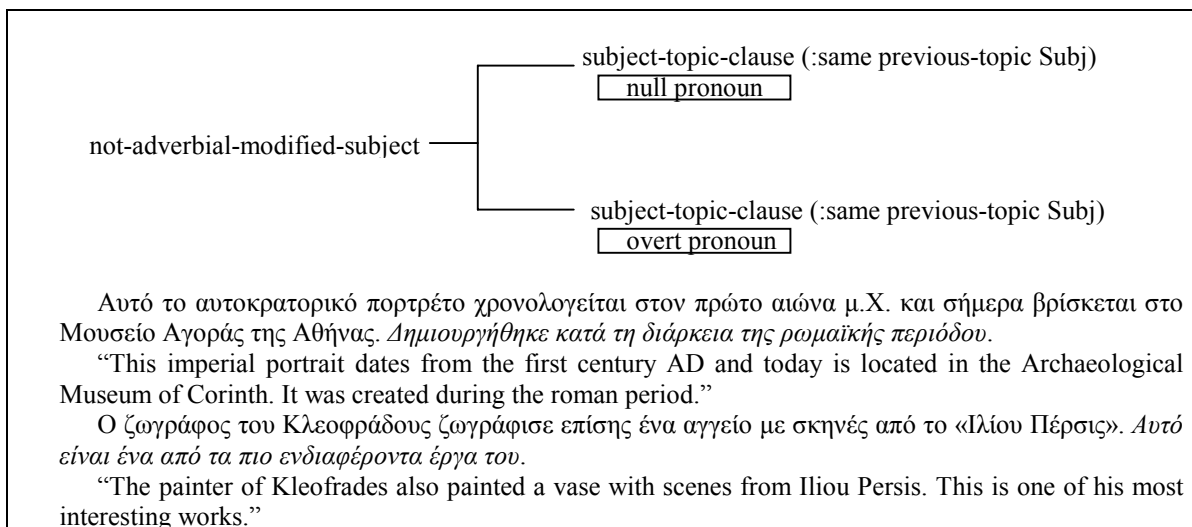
subject-topic-clause (:same previous-topic Subj)
null pronoun

not-adverbial-modified-subject

subject-topic-clause (:same previous-topic Subj)
overt pronoun

Αυτό το αυτοκρατορικό πορτρέτο χρονολογείται στον πρώτο αιώνα μ.Χ. και σήμερα βρίσκεται στο Μουσείο Αγοράς της Αθήνας. *Δημιουργήθηκε κατά τη διάρκεια της ρωμαϊκής περιόδου*.

“This imperial portrait dates from the first century AD and today is located in the Archaeological Museum of Corinth. It was created during the roman period.”

Ο ζωγράφος του Κλεοφράδους ζωγράφισε επίσης ένα αγγείο με σκηνές από το «Ιλίου Πέρσις». *Αυτό είναι ένα από τα πιο ενδιαφέροντα έργα του*.

“The painter of Kleofrades also painted a vase with scenes from Iliou Persis. This is one of his most interesting works.”